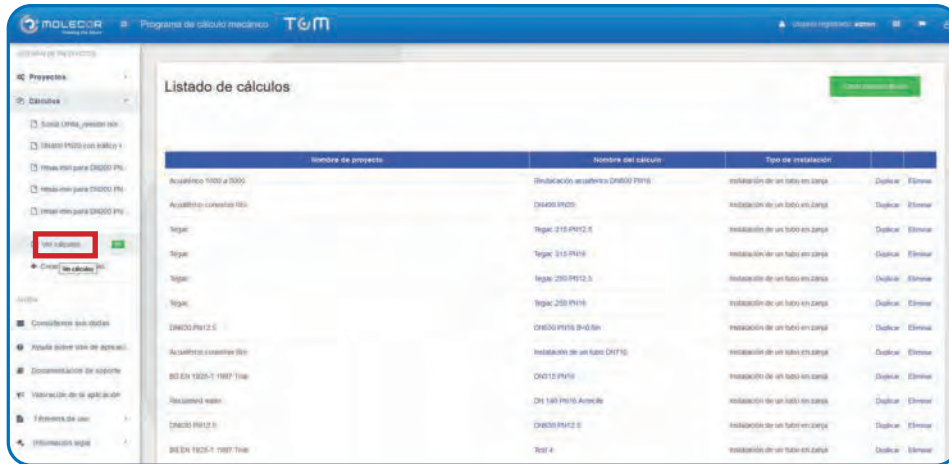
MOLECOR Creating the future

Programa de cálculo mecánico TOM

Usuario registrado: admin

GESTIÓN DE PROYECTOS

Proyectos

Cálculos

Sonda UPRa_resistencia

Ensayo PN20 con índice

Hmax-min para DN200 PN

Hmax-min para DN200 PN

Hmax-min para DN200 PN

Ver cálculos

Ver cálculos

Crear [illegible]

AYUDA

Consúltenos sus dudas

Ayuda sobre uso de aplicación

Documentación de soporte

Valoración de la aplicación

Términos de uso

Información legal

Listado de cálculos

Crear nuevo cálculo

| Nombre de proyecto | Nombre del cálculo | Tipo de instalación | | |
|---|---|---|---|---|
| Acuaférico 1000 a 5000 | Simulación acuaférico DN800 PN16 | Instalación de un tubo en zanja | Duplicar | Eliminar |
| Acuaférico conexión Río | DN400 PN20 | Instalación de un tubo en zanja | Duplicar | Eliminar |
| Tegac | Tegac 315 PN12.5 | Instalación de un tubo en zanja | Duplicar | Eliminar |
| Tegac | Tegac 315 PN16 | Instalación de un tubo en zanja | Duplicar | Eliminar |
| Tegac | Tegac 250 PN12.5 | Instalación de un tubo en zanja | Duplicar | Eliminar |
| Tegac | Tegac 250 PN16 | Instalación de un tubo en zanja | Duplicar | Eliminar |
| DN630 PN12.5 | DN630 PN16 B=0.5m | Instalación de un tubo en zanja | Duplicar | Eliminar |
| Acuaférico conexión Río | Instalación de un tubo DN710 | Instalación de un tubo en zanja | Duplicar | Eliminar |
| BD EN 1925-1 1997 Trial | DN315 PN10 | Instalación de un tubo en zanja | Duplicar | Eliminar |
| Reclaimed water | DN 140 PN16 Arrecife | Instalación de un tubo en zanja | Duplicar | Eliminar |
| DN630 PN12.5 | DN630 PN12.5 | Instalación de un tubo en zanja | Duplicar | Eliminar |
| BS EN 1925-1 1997 Trial | Test 4 | Instalación de un tubo en zanja | Duplicar | Eliminar |